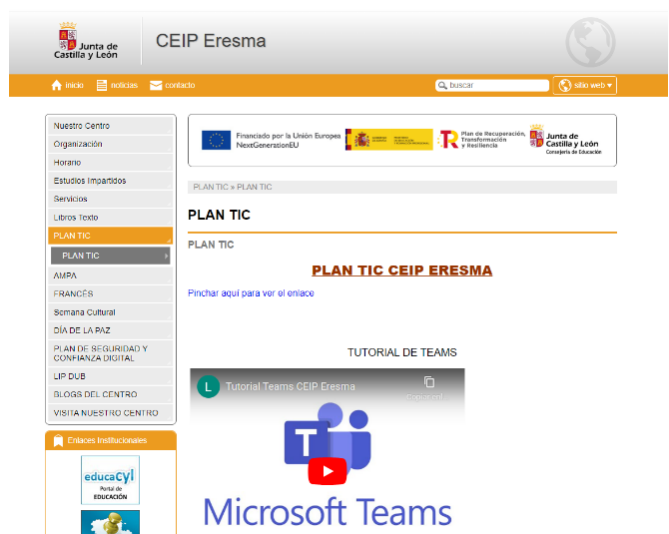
Junta de Castilla y León

CEIP Eresma

inicio noticias contacto

buscar

sitio web ▾

Nuestro Centro
Organización
Horario
Estudios Impartidos
Servicios
Libros Texto
PLAN TIC
PLAN TIC
AMPA
FRANCÉS
Semana Cultural
DÍA DE LA PAZ
PLAN DE SEGURIDAD Y CONFIANZA DIGITAL
LIP DUB
BLOGS DEL CENTRO
VISITA NUESTRO CENTRO

Enlaces Institucionales

educacyl Portal de EDUCACIÓN

Financiado por la Unión Europea NextGenerationEU

Plan de Recuperación, Transformación y Resiliencia

Junta de Castilla y León Consejería de Educación

PLAN TIC » PLAN TIC

PLAN TIC

PLAN TIC

PLAN TIC CEIP ERESMA

Pinchar aquí para ver el enlace

TUTORIAL DE TEAMS

L Tutorial Teams CEIP Eresma

Copiar vínculo

Microsoft Teams